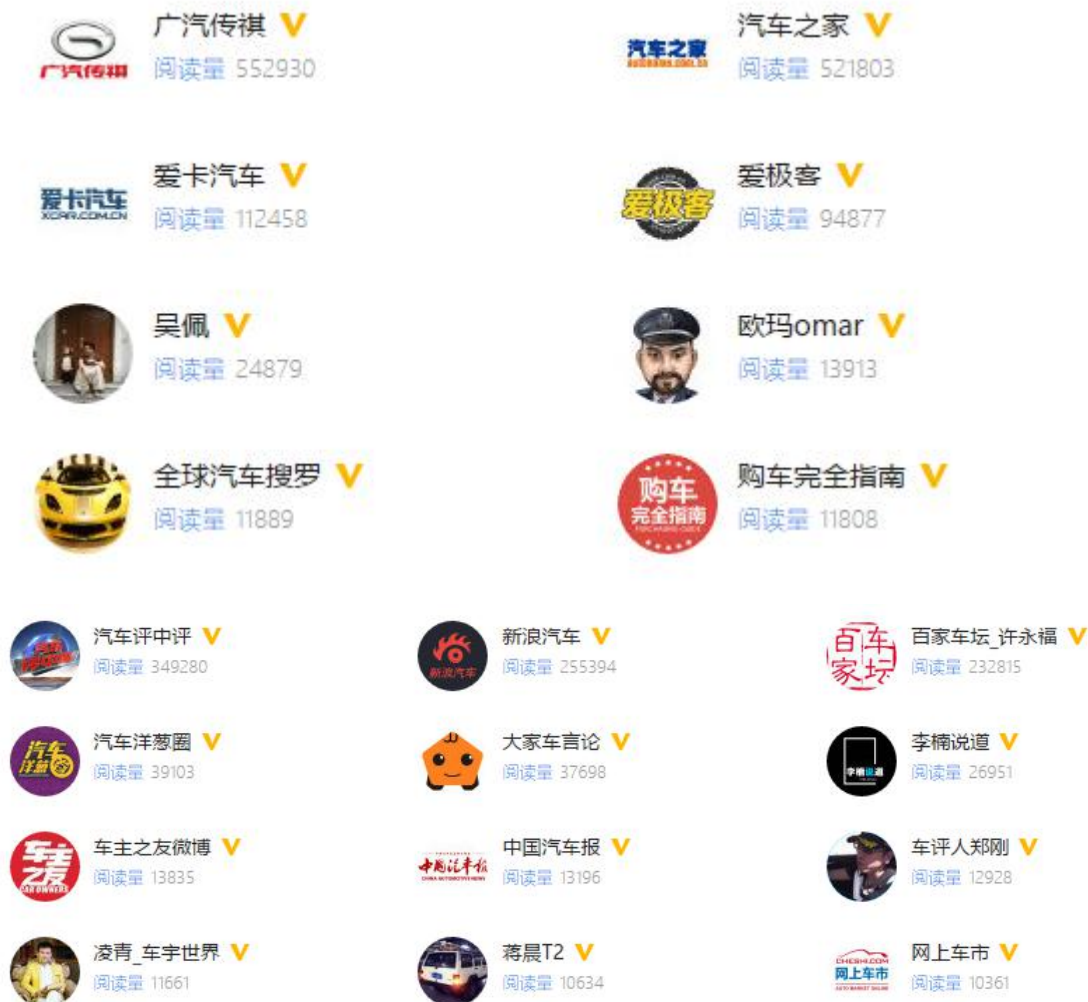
广汽传祺
广汽传祺 V
阅读量 552930

汽车之家
汽车之家 V
阅读量 521803

爱卡汽车
XCAR.COM.CN
爱卡汽车 V
阅读量 112458

爱极客
爱极客 V
阅读量 94877

吴佩 V
阅读量 24879

欧玛omar V
阅读量 13913

全球汽车搜罗 V
阅读量 11889

购车
完全指南
购车完全指南 V
阅读量 11808

汽车评中评 V
阅读量 349280

新浪汽车
新浪汽车 V
阅读量 255394

百车
家坛
百家车坛_许永福 V
阅读量 232815

汽车
洋葱
汽车洋葱圈 V
阅读量 39103

大家车言论 V
阅读量 37698

李楠说道 V
阅读量 26951

车主
之友
CAR OWNERS
车主之友微博 V
阅读量 13835

中国汽车报
CHINA AUTOMOTIVE NEWS
中国汽车报 V
阅读量 13196

车评人郑刚 V
阅读量 12928

凌青_车宇世界 V
阅读量 11661

蒋晨T2 V
阅读量 10634

CHESHI.COM
网上车市
网上车市 V
阅读量 10361